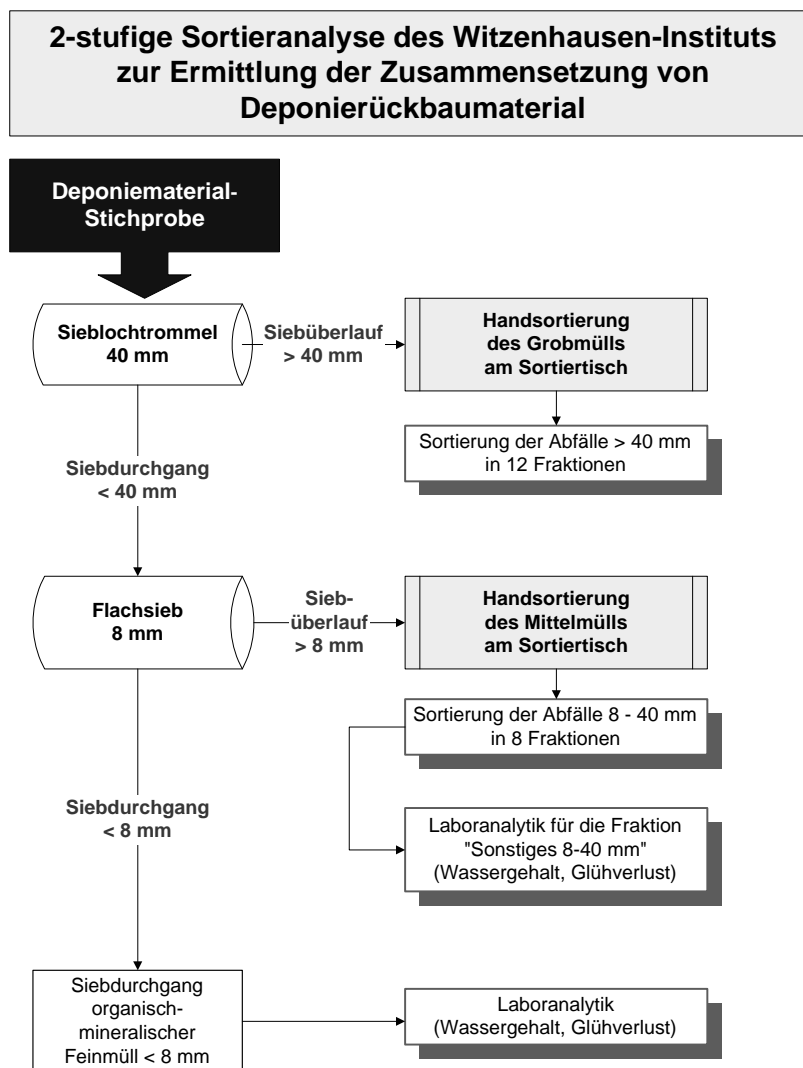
2-stufige Sortieranalyse des Witzenhausen-Instituts zur Ermittlung der Zusammensetzung von Deponierückbaumaterial

Deponiematerial-Stichprobe

Sieblochtrommel 40 mm

Siebüberlauf > 40 mm

Handsortierung des Grobmülls am Sortiertisch

Sortierung der Abfälle > 40 mm in 12 Fraktionen

Siebdurchgang < 40 mm

Flachsieb 8 mm

Sieb-überlauf > 8 mm

Handsortierung des Mittelmülls am Sortiertisch

Sortierung der Abfälle 8 - 40 mm in 8 Fraktionen

Laboranalytik für die Fraktion "Sonstiges 8-40 mm" (Wassergehalt, Glühverlust)

Siebdurchgang < 8 mm

Siebdurchgang organisch-mineralischer Feinmüll < 8 mm

Laboranalytik (Wassergehalt, Glühverlust)